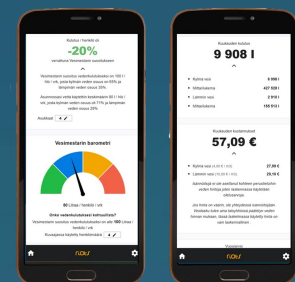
Kulutus / henkilö oli
-20%
verrattuna Vesimestarin suositukseen

Vesimestarin suositus vedenkulutukselle on 160 l / hlö / vrk, josta kylmän veden osuus on 60% ja lämpimän veden osuus 40%

Asunnossasi veden käyttö on keskimäärin 83 l / hlö / vrk, josta kylmän veden osuus on 71% ja lämpimän veden osuus 29%

Asukkaat 4

Vesimestarin barometri

128
Litraa / henkilö / vrk

Onko vedenkulutuksesi kohtuullista?
Vesimestarin suositus vedenkulutukselle on alle 160 Litraa / henkilö / vrk

Kuusapaisa käyttöä henkilöstäsi: 4

ruotu

Kuukauden kulutus
9 908 l

Kylmä vesi 5 908 l
Mittarilukema 427 929 l
Lämmin vesi 2 918 l
Mittarilukema 185 513 l

Kuukauden kustannukset
57,09 €

Kylmä vesi (4,00 € / m³) 27,98 €
Lämmin vesi (10,00 € / m³) 29,10 €

Vuosinäkymä

ruotu